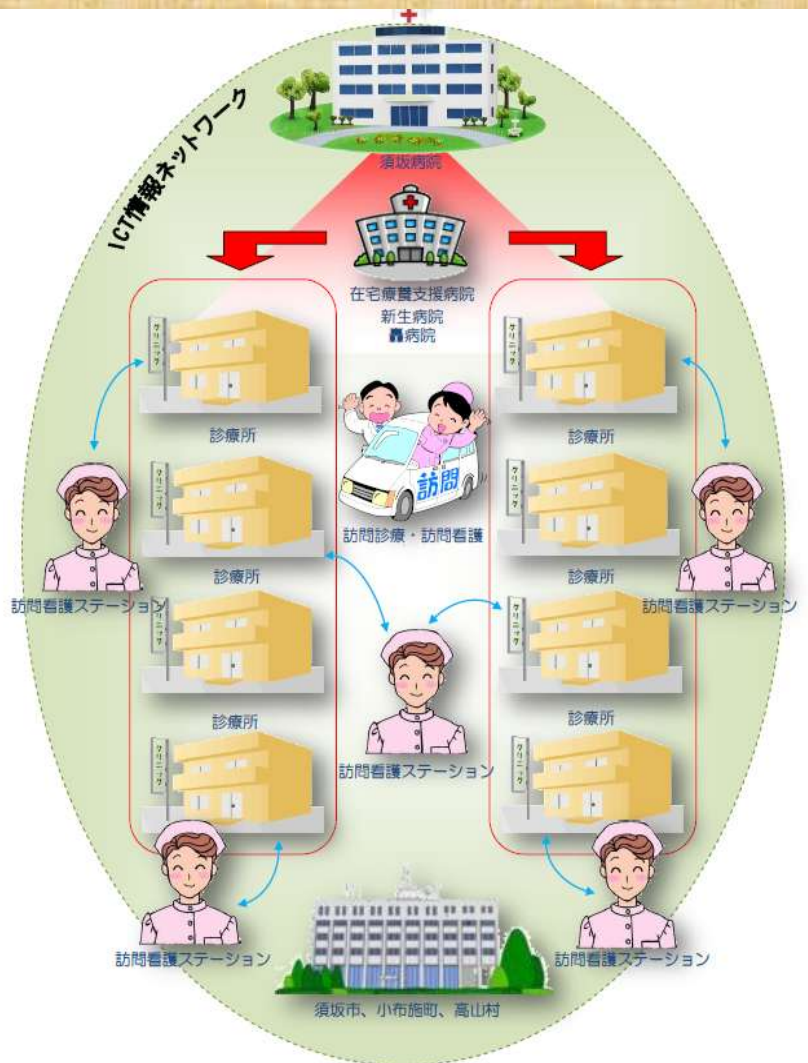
ICT情報ネットワーク

須坂病院

在宅療養支援病院
新生病院
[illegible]病院

訪問

訪問診療・訪問看護

診療所
診療所
診療所
診療所
診療所
診療所

訪問看護ステーション
訪問看護ステーション
訪問看護ステーション
訪問看護ステーション
訪問看護ステーション

須坂市、小布施町、高山村